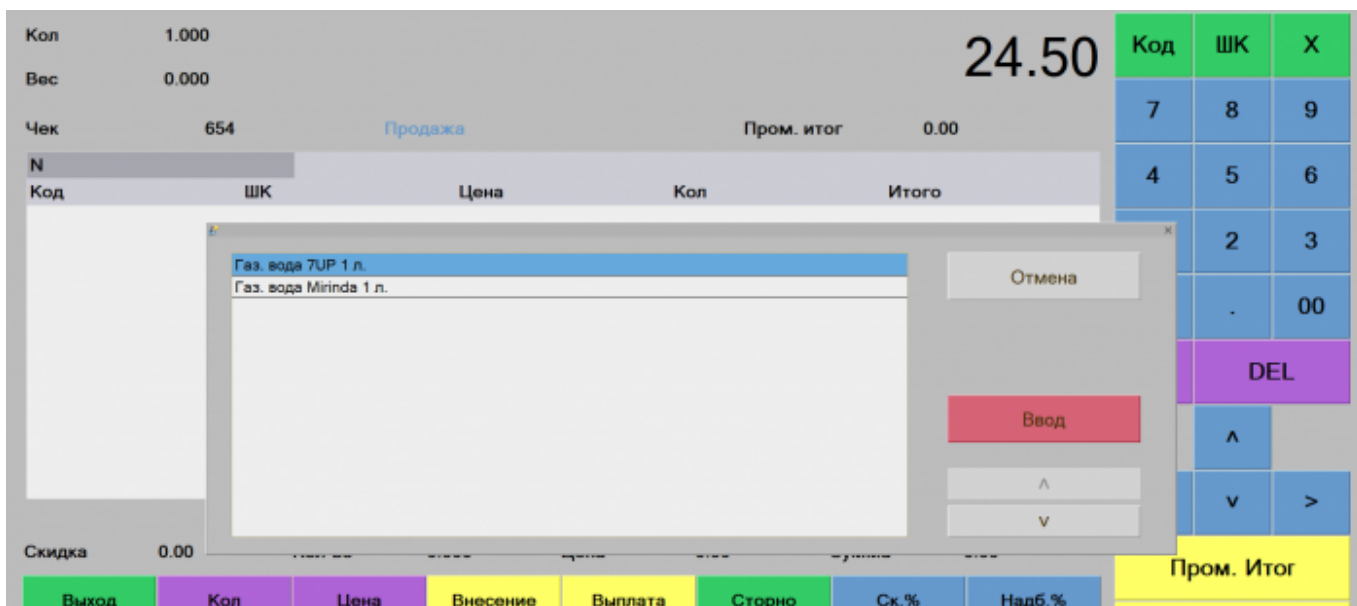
Кол 1.000
Вес 0.000

24.50

Чек 654 Продажа Пром. итог 0.00

N

| Код | ШК | Цена | Кол | Итого |
|---|---|---|---|---|

Газ. вода 7UP 1 л.
Газ. вода Mirinda 1 л.

Отмена

Ввод

^
v

Скидка 0.00

Код ШК X
7 8 9
4 5 6
2 3
. 00
DEL
^
v >

Пром. Итог

Выход Кол Цена Внесение Выплата Сторно Ск.% Надб.%